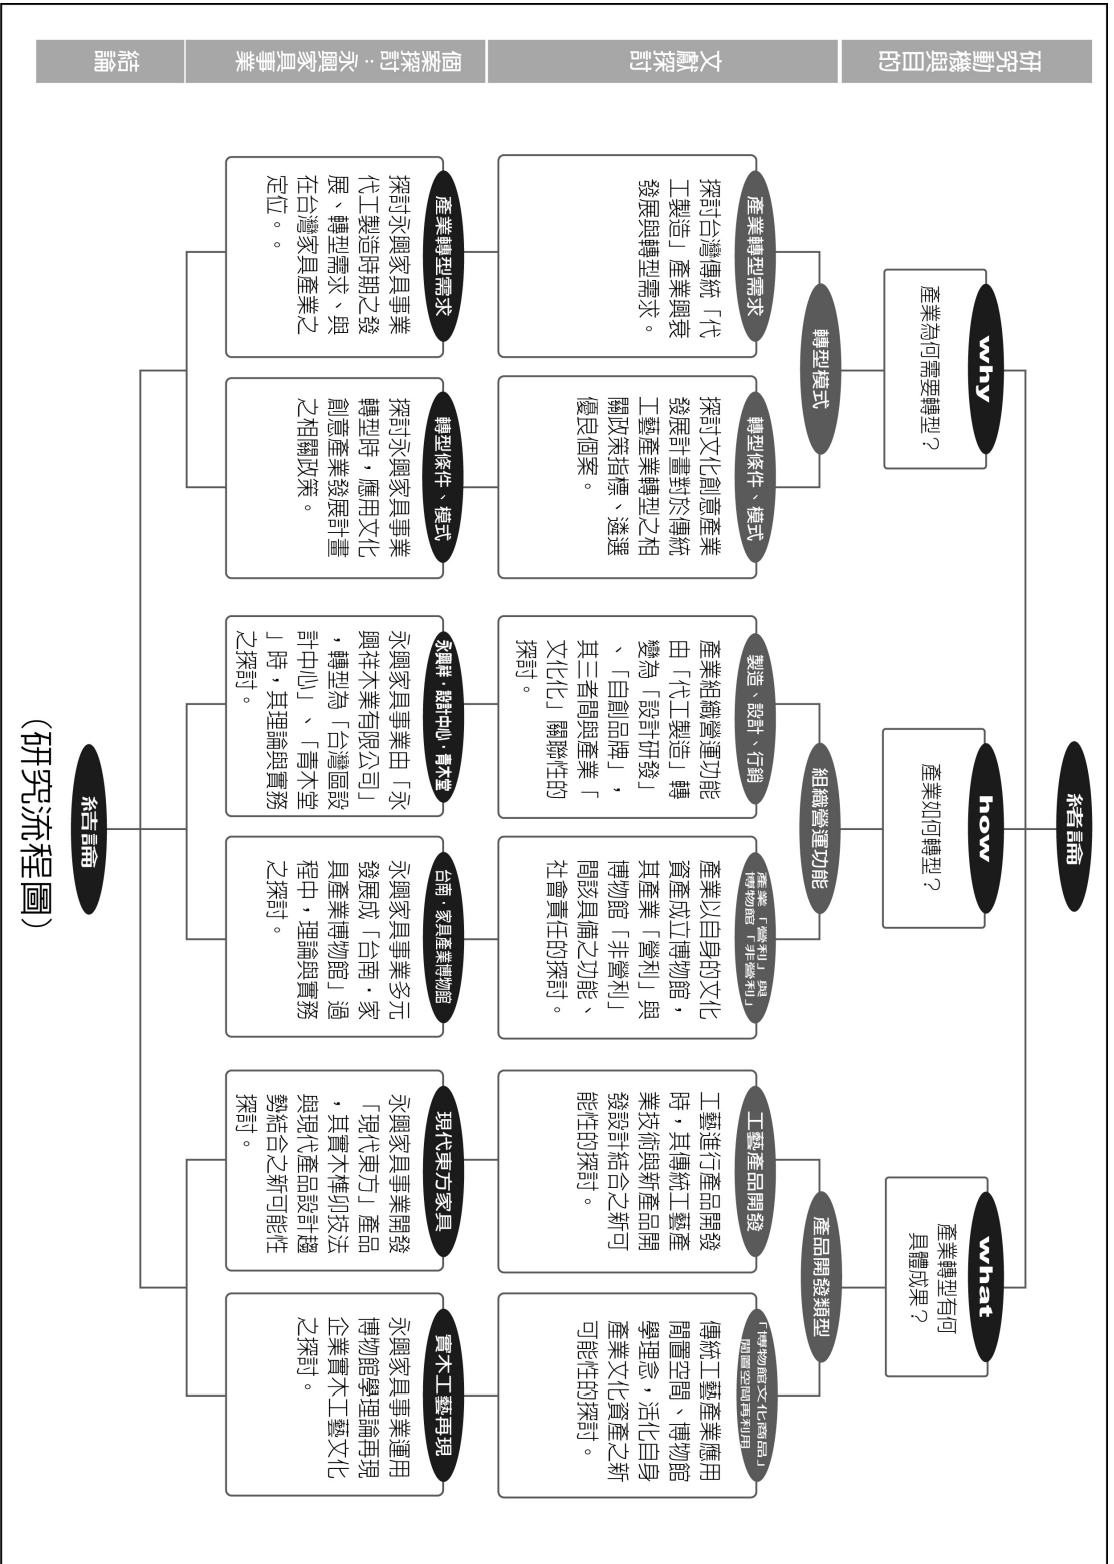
研究動機與目的

文獻探討

個案探討：永興家具事業

結論

緒論

why
產業為何需要轉型？

how
產業如何轉型？

what
產業轉型有何具體成果？

轉型模式

組織營運功能

產品開發類型

產業轉型需求
探討台灣傳統「代工製造」產業興衰發展與轉型需求。

轉型條件、模式
探討文化創意產業發展計畫對於傳統工藝產業轉型之相關政策指標、遴選優良個案。

製造、設計、行銷
產業組織營運功能由「代工製造」轉變為「設計研發」、「自創品牌」，其三者間與產業「文化化」關聯性的探討。

產業「營利」與博物館「非營利」
產業以自身的文化資產成立博物館，其產業「營利」與博物館「非營利」間該具備之功能、社會責任的探討。

工藝產品開發
工藝進行產品開發時，其傳統工藝產業技術與新產品開發設計結合之新可能性的探討。

「博物館文化商品」閒置空間再利用
傳統工藝產業應用閒置空間、博物館學理念，活化自身產業文化資產之新可能性的探討。

產業轉型需求
探討永興家具事業代工製造時期之發展、轉型需求，與在台灣家具產業之定位。

轉型條件、模式
探討永興家具事業轉型時，應用文化創意產業發展計畫之相關政策。

永興祥、設計中心、青木堂
永興家具事業由「永興祥木業有限公司」，轉型為「台灣區設計中心」、「青木堂」時，其理論與實務之探討。

台南．家具產業博物館
永興家具事業多元發展成「台南．家具產業博物館」過程中，理論與實務之探討。

現代東方家具
永興家具事業開發「現代東方」產品，其實木榫卯技法與現代產品設計趨勢結合之新可能性探討。

實木工藝再現
永興家具事業運用博物館學理論再現企業實木工藝文化之探討。

結論

（研究流程圖）